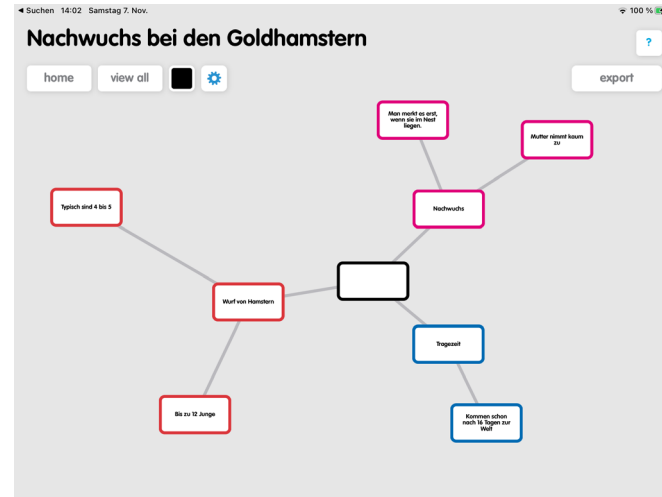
◂ Suchen 14:02 Samstag 7. Nov.

100 %

Nachwuchs bei den Goldhamstern

?

home

view all

export

Man merkt es erst, wenn sie im Nest liegen.

Mutter nimmt kaum zu

Typisch sind 4 bis 5

Nachwuchs

Wurf von Hamstern

Tragezeit

Bis zu 12 Junge

Kommen schon nach 16 Tagen zur Welt